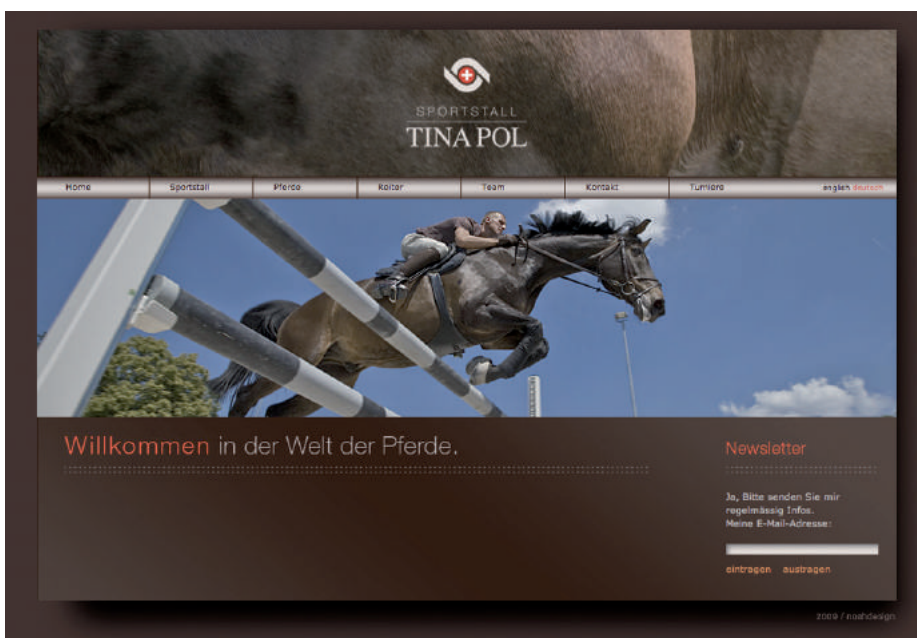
SPORTSTALL
TINA POL

Home | Sportstall | Pferde | Reiter | Team | Kontakt | Turniere

englisch deutsch

Willkommen in der Welt der Pferde.

Newsletter

Ja, Bitte senden Sie mir regelmässig Infos.
Meine E-Mail-Adresse:

eintragen austragen

2009 / noahdesign